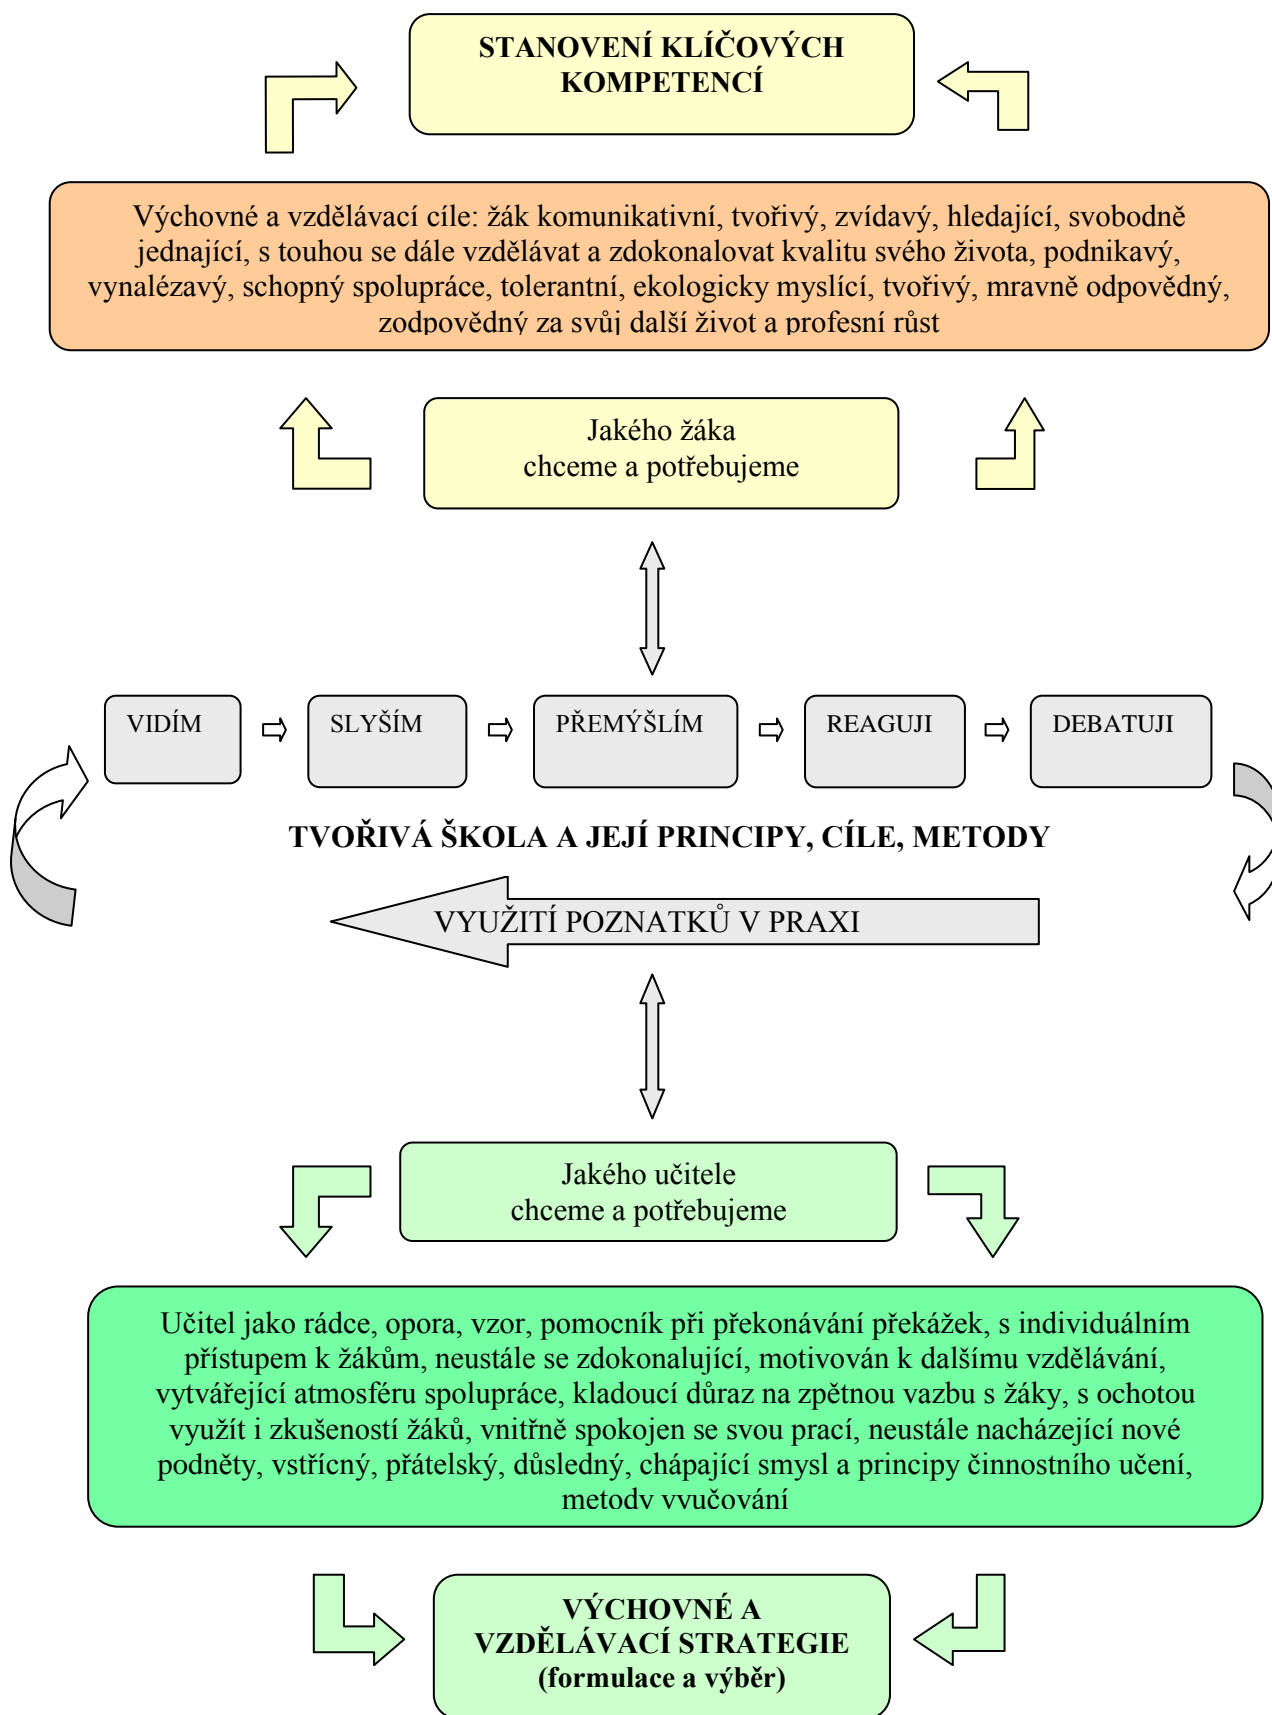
STANOVENÍ KLÍČOVÝCH KOMPETENCÍ

Výchovné a vzdělávací cíle: žák komunikativní, tvořivý, zvídavý, hledající, svobodně jednající, s touhou se dále vzdělávat a zdokonalovat kvalitu svého života, podnikavý, vynalézavý, schopný spolupráce, tolerantní, ekologicky myslící, tvořivý, mravně odpovědný, zodpovědný za svůj další život a profesní růst

Jakého žáka chceme a potřebujeme

VIDÍM

SLYŠÍM

PŘEMÝŠLÍM

REAGUJI

DEBATUJI

TVOŘIVÁ ŠKOLA A JEJÍ PRINCIPY, CÍLE, METODY

VYUŽITÍ POZNATKŮ V PRAXI

Jakého učitele chceme a potřebujeme

Učitel jako rádce, opora, vzor, pomocník při překonávání překážek, s individuálním přístupem k žákům, neustále se zdokonalující, motivován k dalšímu vzdělávání, vytvářející atmosféru spolupráce, kladoucí důraz na zpětnou vazbu s žáky, s ochotou využít i zkušeností žáků, vnitřně spokojen se svou prací, neustále nacházející nové podněty, vstřícný, přátelský, důsledný, chápající smysl a principy činnostního učení, metody vyučování

VÝCHOVNÉ A VZDĚLÁVACÍ STRATEGIE (formulace a výběr)